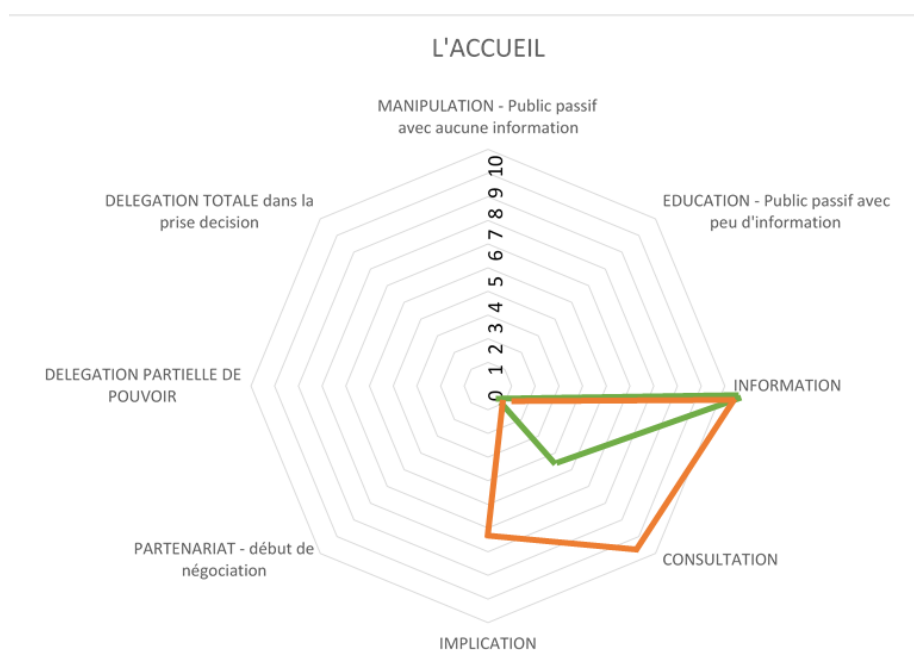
L'ACCUEIL

MANIPULATION - Public passif avec aucune information

EDUCATION - Public passif avec peu d'information

INFORMATION

CONSULTATION

IMPLICATION

PARTENARIAT - début de négociation

DELEGATION PARTIELLE DE POUVOIR

DELEGATION TOTALE dans la prise decision

0 1 2 3 4 5 6 7 8 9 10